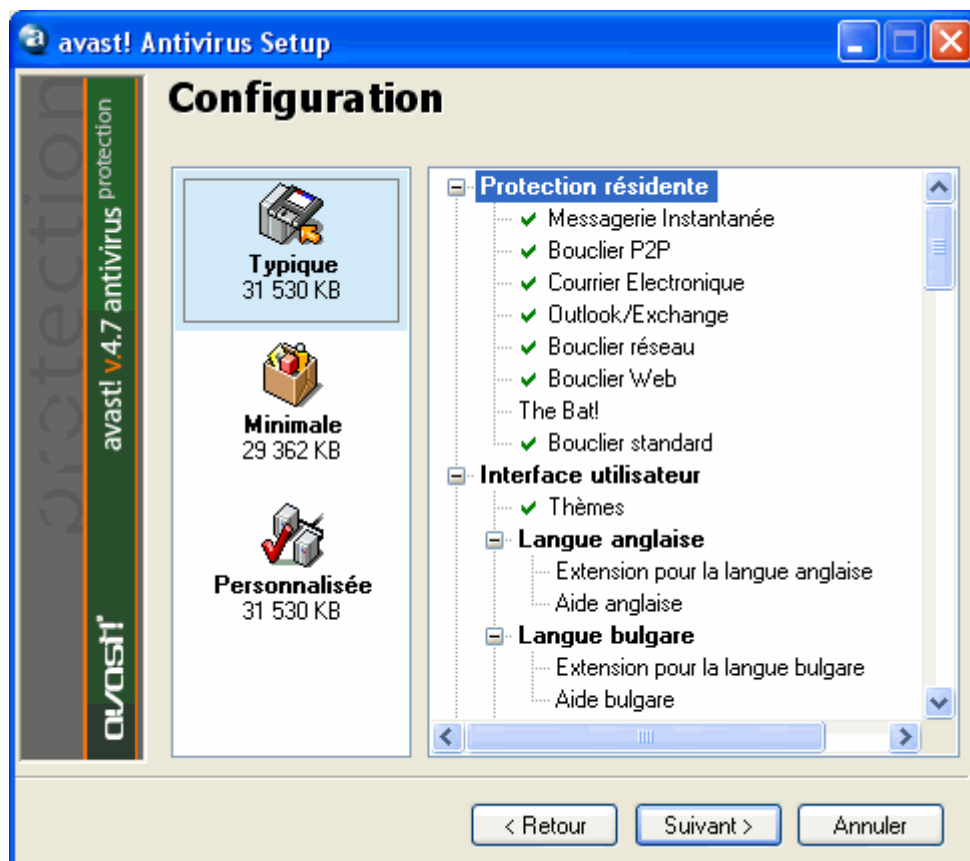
avast! Antivirus Setup

Configuration

protection

avast! v.4.7 antivirus protection

avast!

Typique
31 530 KB

Minimale
29 362 KB

Personnalisée
31 530 KB

Protection résidente
Messagerie Instantanée
Bouclier P2P
Courrier Electronique
Outlook/Exchange
Bouclier réseau
Bouclier Web
The Bat!
Bouclier standard
Interface utilisateur
Thèmes
Langue anglaise
Extension pour la langue anglaise
Aide anglaise
Langue bulgare
Extension pour la langue bulgare
Aide bulgare

< Retour
Suivant >
Annuler